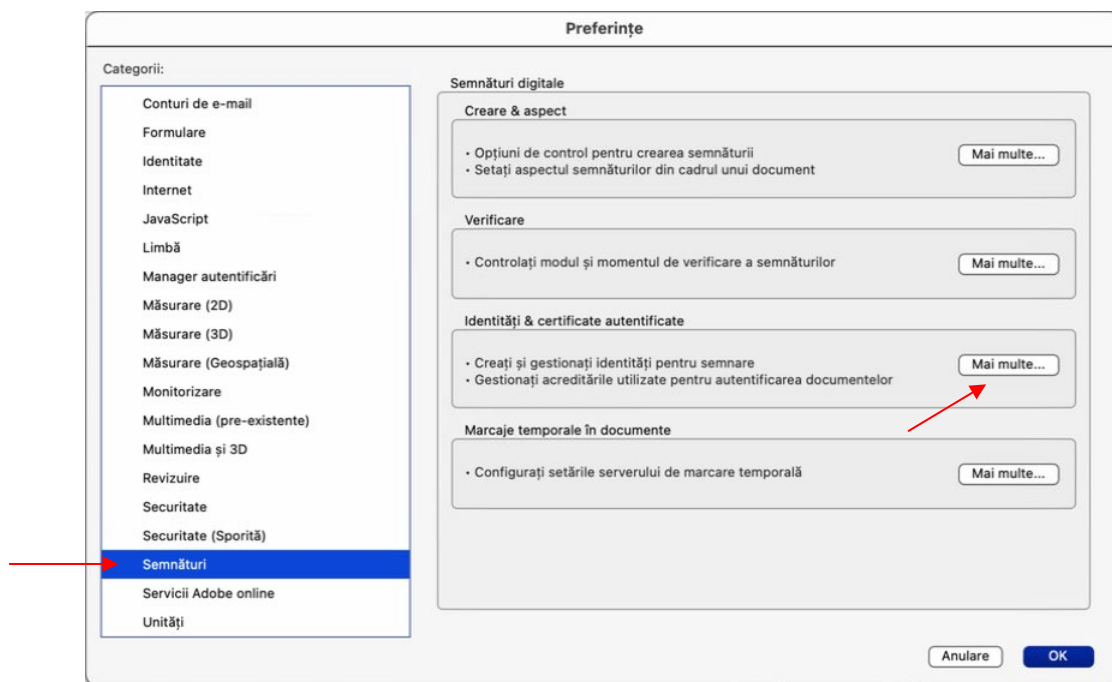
Preferințe

Categorii:

Conturi de e-mail
Formulare
Identitate
Internet
JavaScript
Limbă
Manager autentificări
Măsurare (2D)
Măsurare (3D)
Măsurare (Geospațială)
Monitorizare
Multimedia (pre-existente)
Multimedia și 3D
Revizuire
Securitate
Securitate (Sporită)
Semnături
Servicii Adobe online
Unități

Semnături digitale

Creare & aspect
• Opțiuni de control pentru crearea semnăturii
• Setați aspectul semnăturilor din cadrul unui document
Mai multe...

Verificare
• Controlați modul și momentul de verificare a semnăturilor
Mai multe...

Identități & certificate autentificate
• Creați și gestionați identități pentru semnare
• Gestionați acreditările utilizate pentru autentificarea documentelor
Mai multe...

Marcaje temporale în documente
• Configurați setările serverului de marcare temporală
Mai multe...

Anulare
OK